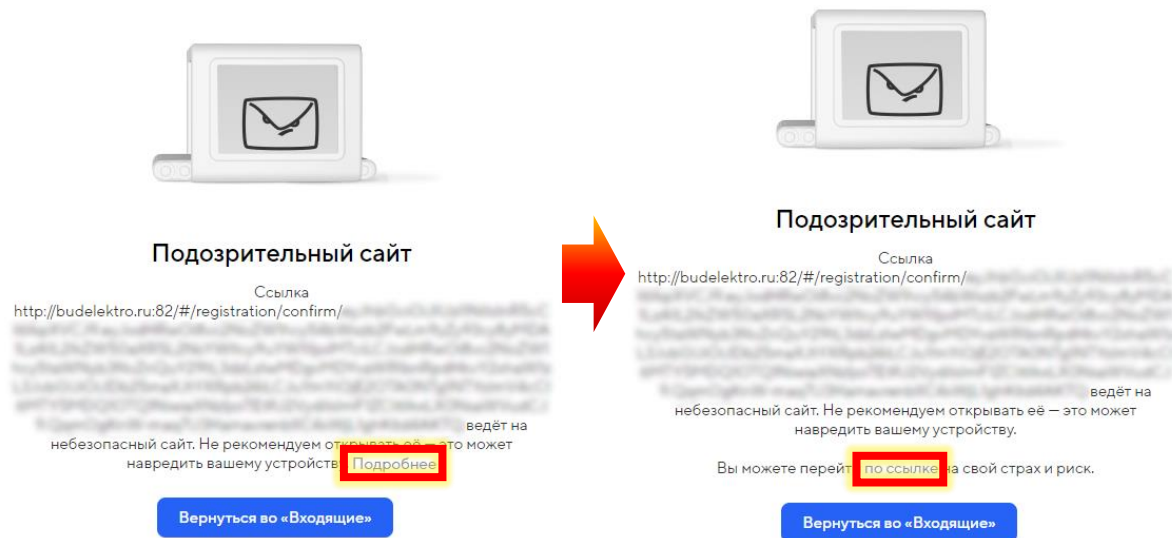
Подозрительный сайт

Ссылка http://budelektro.ru:82/#/registration/confirm/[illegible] ведёт на небезопасный сайт. Не рекомендуем открывать её — это может навредить вашему устройству. Подробнее

Вернуться во «Входящие»

Подозрительный сайт

Ссылка http://budelektro.ru:82/#/registration/confirm/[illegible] ведёт на небезопасный сайт. Не рекомендуем открывать её — это может навредить вашему устройству.

Вы можете перейти по ссылке на свой страх и риск.

Вернуться во «Входящие»